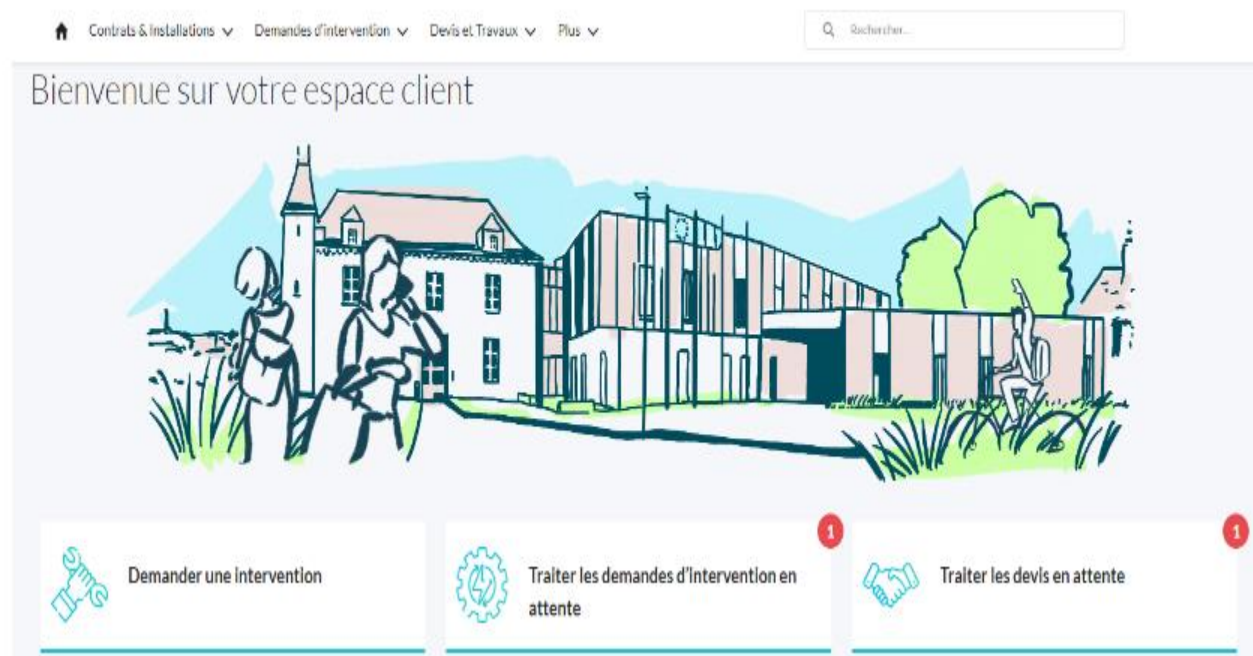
Contrats & Installations Demandes d'intervention Devis et Travaux Plus

Rechercher...

Bienvenue sur votre espace client

Demander une intervention

1

Traiter les demandes d'intervention en attente

1

Traiter les devis en attente